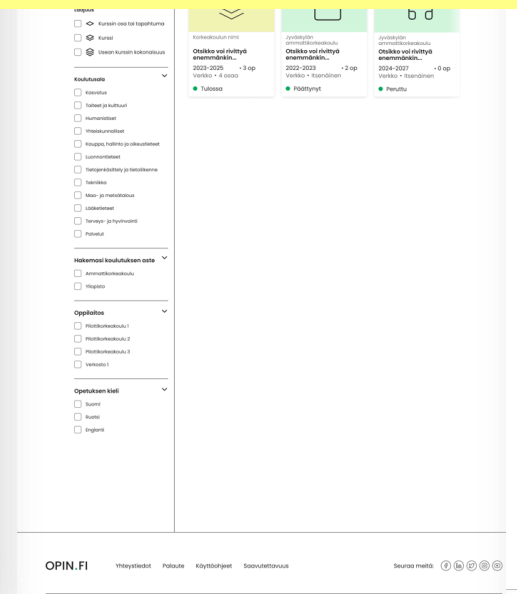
Laajuus

Kurssin osa tai tapahtuma

Kurssi

Usean kurssin kokonaisuus

Koulutusala

Kasvatus

Taiteet ja kulttuuri

Humanistiset

Yhteiskunnalliset

Kauppa, hallinto ja oikeustieteet

Luonnontieteet

Tietojenkäsittely ja tietoliikenne

Tekniikka

Maa- ja metsätalous

Lääketieteet

Terveys- ja hyvinvointi

Palvelut

Hakemasi koulutuksen aste

Ammattikorkeakoulu

Yliopisto

Oppilaitos

Pilottikorkeakoulu 1

Pilottikorkeakoulu 2

Pilottikorkeakoulu 3

Verkosto 1

Opetuksen kieli

Suomi

Ruotsi

Englanti

Korkeakoulun nimi

Otsikko voi rivittyä enemmänkin...

2023–2025 • 3 op

Verkko • 4 osaa

Tulossa

Jyväskylän ammattikorkeakoulu

Otsikko voi rivittyä enemmänkin...

2022–2023 • 2 op

Verkko • Itsenäinen

Päättynyt

Jyväskylän ammattikorkeakoulu

Otsikko voi rivittyä enemmänkin...

2024–2027 • 0 op

Verkko • Itsenäinen

Peruttu

OPIN.FI

Yhteystiedot

Palaute

Käyttöohjeet

Saavutettavuus

Seuraa meitä: